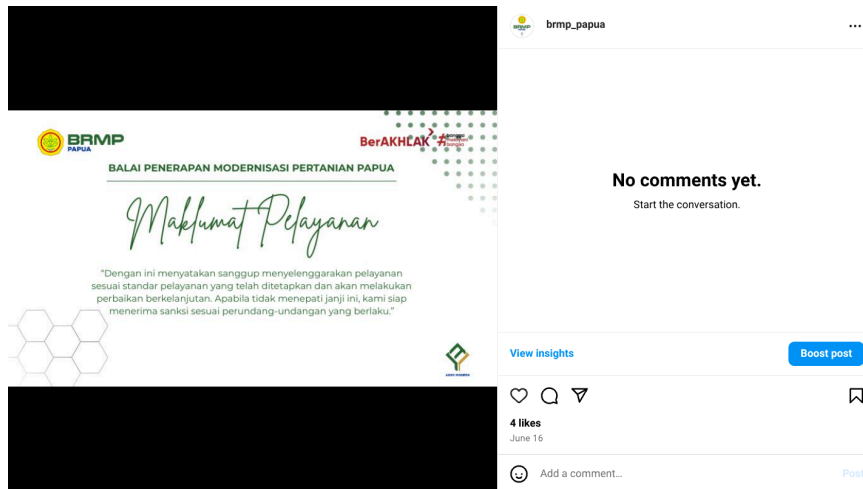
BRMP
PAPUA

BerAKHLAK

BALAI PENERAPAN MODERNISASI PERTANIAN PAPUA

Maklumat Pelayanan

"Dengan ini menyatakan sanggup menyelenggarakan pelayanan sesuai standar pelayanan yang telah ditetapkan dan akan melakukan perbaikan berkelanjutan. Apabila tidak menepati janji ini, kami siap menerima sanksi sesuai perundang-undangan yang berlaku."

brmp_papua ...

No comments yet.
Start the conversation.

View insights
Boost post

4 likes
June 16

Add a comment...
Post